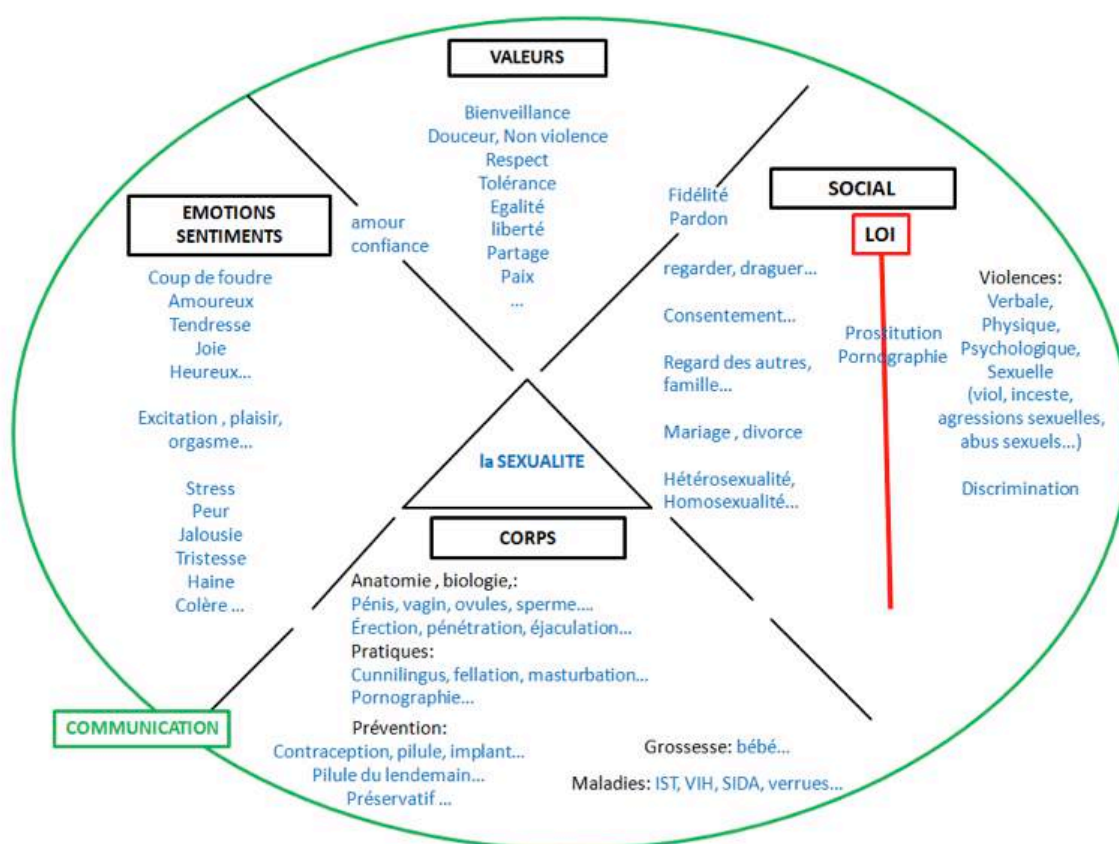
VALEURS

Bienveillance
Douceur, Non violence
Respect
Tolérance
Egalité
liberté
Partage
Paix
...

EMOTIONS SENTIMENTS

amour
confiance

Coup de foudre
Amoureux
Tendresse
Joie
Heureux...

Excitation , plaisir, orgasme...

Stress
Peur
Jalousie
Tristesse
Haine
Colère ...

SOCIAL

LOI

Fidélité
Pardon

regarder, draguer...

Consentement...

Regard des autres, famille...

Mariage , divorce

Hétérosexualité, Homosexualité...

Prostitution
Pornographie

Violences:
Verbale,
Physique,
Psychologique,
Sexuelle
(viol, inceste, agressions sexuelles, abus sexuels...)

Discrimination

la SEXUALITE

CORPS

Anatomie , biologie,:
Pénis, vagin, ovules, sperme....
Érection, pénétration, éjaculation...
Pratiques:
Cunnilingus, fellation, masturbation...
Pornographie...

Prévention:
Contraception, pilule, implant...
Pilule du lendemain...
Préservatif ...

Grossesse: bébé...

Maladies: IST, VIH, SIDA, verrues...

COMMUNICATION